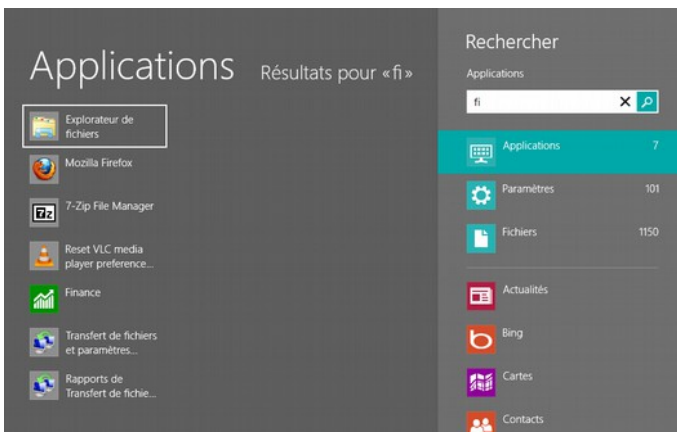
Applications Résultats pour «fi»

Explorateur de fichiers

Mozilla Firefox

7-Zip File Manager

Reset VLC media player preference...

Finance

Transfert de fichiers et paramètres...

Rapports de Transfert de fichie...

Rechercher

Applications

fi

Applications 7

Paramètres 101

Fichiers 1150

Actualités

Bing

Cartes

Contacts